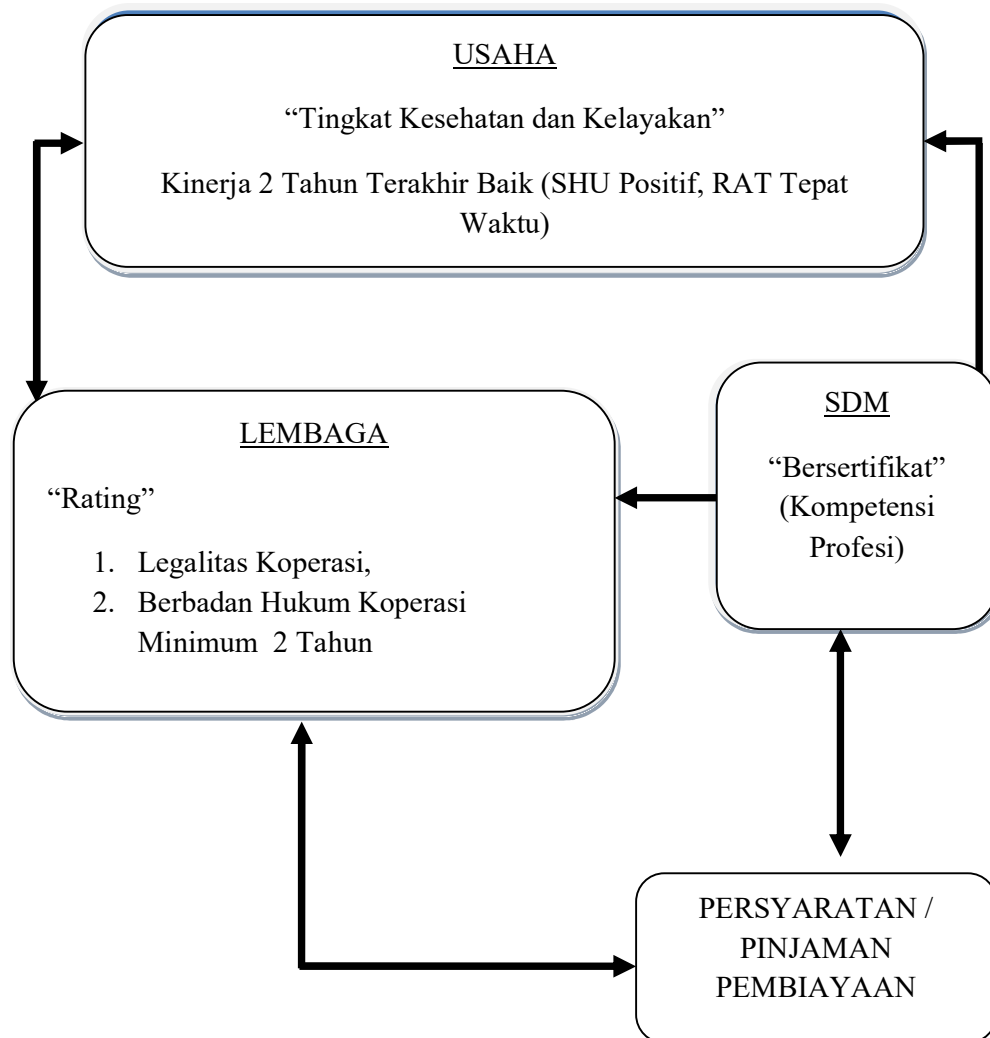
USAHA

“Tingkat Kesehatan dan Kelayakan”

Kinerja 2 Tahun Terakhir Baik (SHU Positif, RAT Tepat Waktu)

LEMBAGA

“Rating”

1. Legalitas Koperasi,
2. Berbadan Hukum Koperasi Minimum 2 Tahun

SDM

“Bersertifikat” (Kompetensi Profesi)

PERSYARATAN / PINJAMAN PEMBIAYAAN